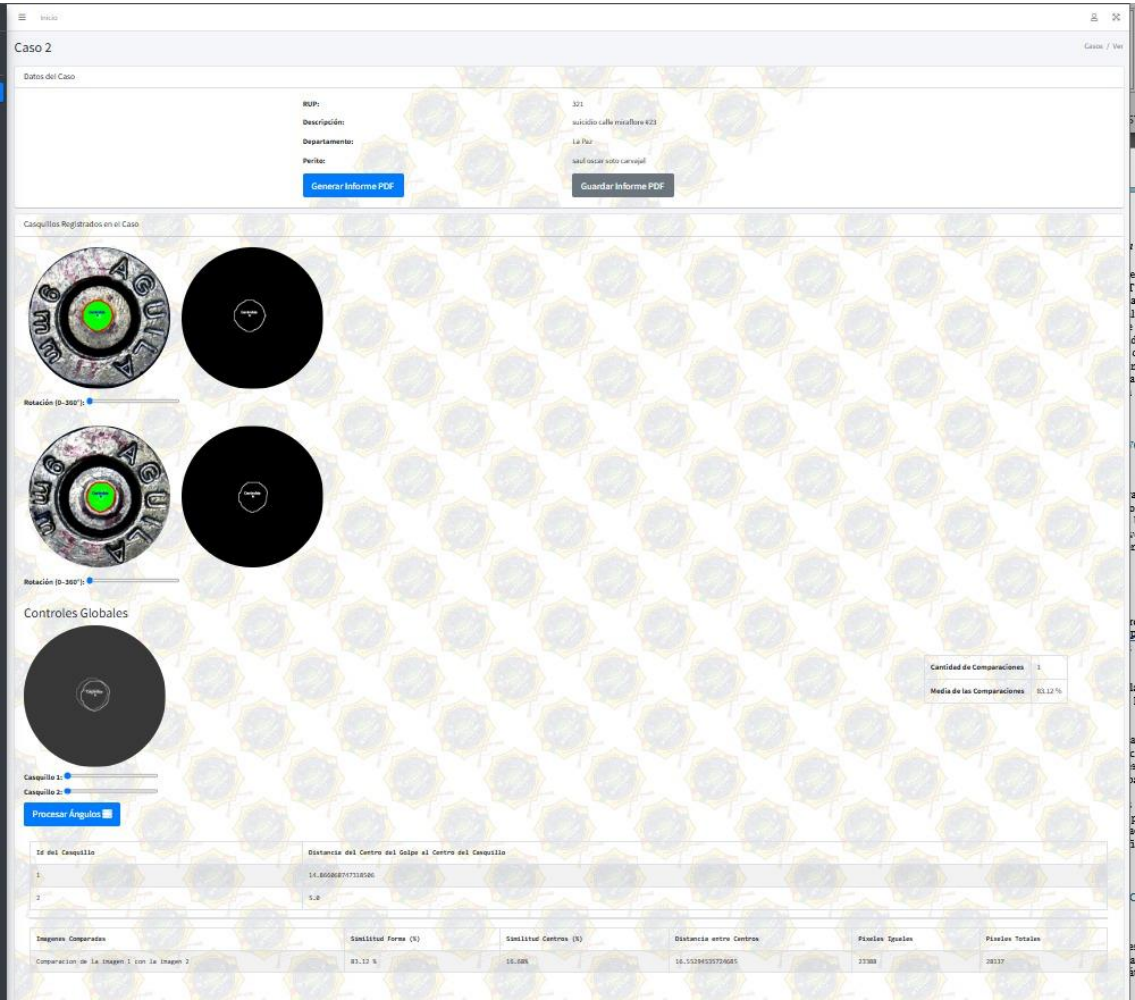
Inicio

Caso 2

Casos / Ver

Datos del Caso

RUP: 321

Descripción: suicidio calle miraflore 423

Departamento: La Paz

Perito: saul oscar soto carvajal

Generar Informe PDF

Guardar Informe PDF

Casquillos Registrados en el Caso

AGUILA 9 mm

Rotación (0–360°):

AGUILA 9 mm

Rotación (0–360°):

Controles Globales

| Cantidad de Comparaciones | 1 |
|---|---|
| Media de las Comparaciones | 83.12 % |

Casquillo 1:

Casquillo 2:

Procesar Ángulos

| Id del Casquillo | Distancia del Centro del Golpe al Centro del Casquillo |
|---|---|
| 1 | 14.866068747318506 |
| 2 | 5.0 |

| Imagenes Comparadas | Similitud Forma (%) | Similitud Centros (%) | Distancia entre Centros | Pixeles Iguales | Pixeles Totales |
|---|---|---|---|---|---|
| Comparacion de la imagen 1 con la imagen 2 | 83.12 % | 16.88% | 16.55294535724685 | 23388 | 28137 |